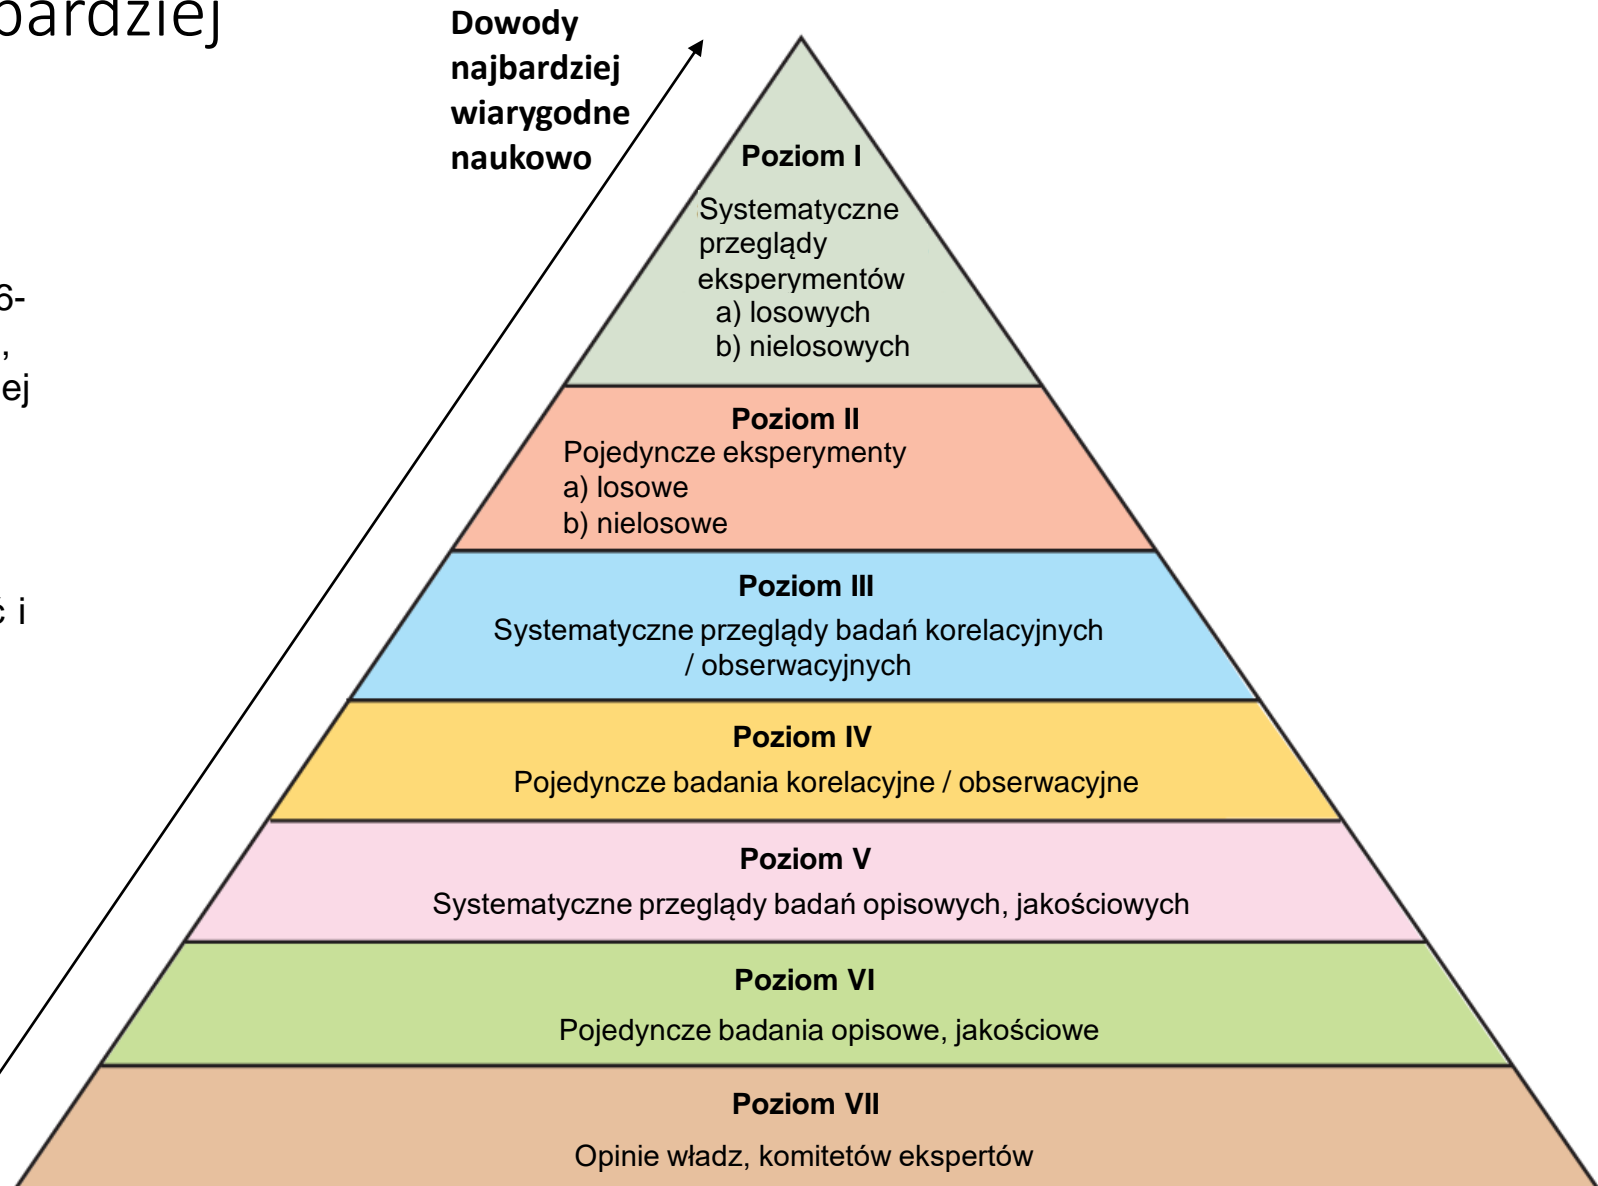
bardziej

6-
,
ej

ć i

Dowody najbardziej wiarygodne naukowo

Poziom I
Systematyczne przeglądy eksperymentów
a) losowych
b) nielosowych

Poziom II
Pojedyncze eksperymenty
a) losowe
b) nielosowe

Poziom III
Systematyczne przeglądy badań korelacyjnych / obserwacyjnych

Poziom IV
Pojedyncze badania korelacyjne / obserwacyjne

Poziom V
Systematyczne przeglądy badań opisowych, jakościowych

Poziom VI
Pojedyncze badania opisowe, jakościowe

Poziom VII
Opinie władz, komitetów ekspertów